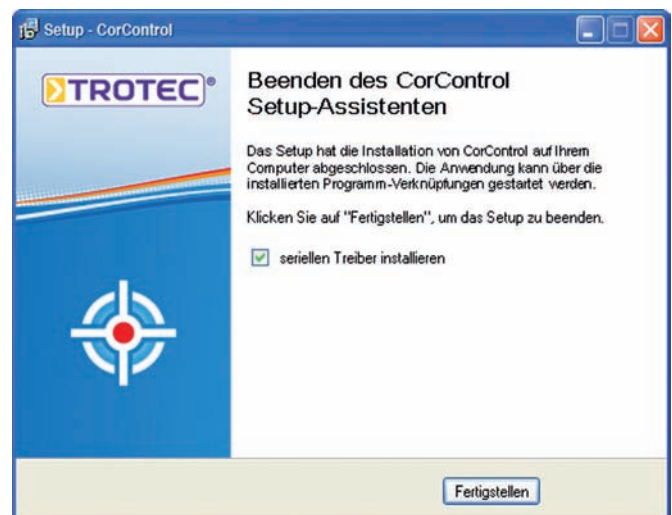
Setup - CorControl

TROTEC®

Beenden des CorControl Setup-Assistenten

Das Setup hat die Installation von CorControl auf Ihrem Computer abgeschlossen. Die Anwendung kann über die installierten Programm-Verknüpfungen gestartet werden.

Klicken Sie auf "Fertigstellen", um das Setup zu beenden.

seriellen Treiber installieren

Fertigstellen